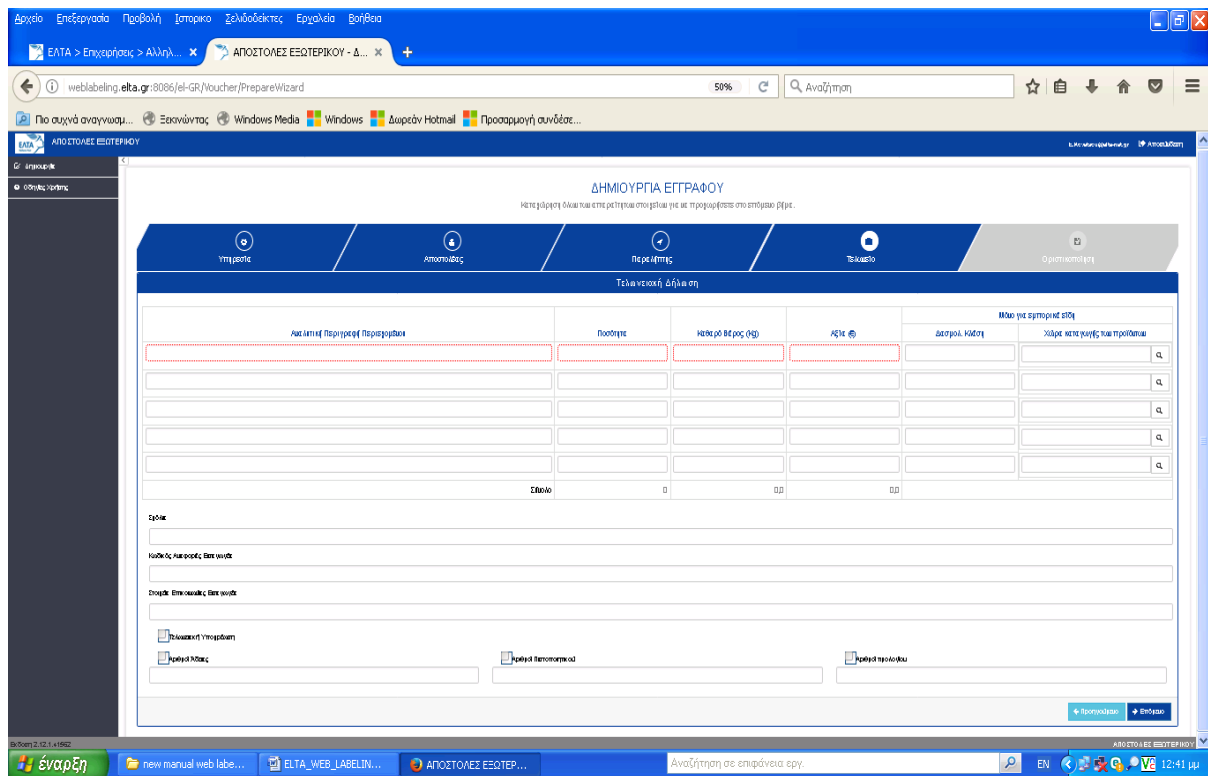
Αρχείο Επεξεργασία Προβολή Ιστορικό Σελιδοδείκτες Εργαλεία Βοήθεια

ΕΛΤΑ > Επιχειρήσεις > Αλληλ... ×
ΑΠΟΣΤΟΛΕΣ ΕΞΩΤΕΡΙΚΟΥ - Δ... ×
+

weblabeling.elta.gr:8086/el-GR/Voucher/PrepareWizard
50%
Αναζήτηση

Πιο συχνά αναγνωσμ... Ξεκινώντας Windows Media Windows Δωρεάν Hotmail Προσαρμογή συνδέσε...

ΑΠΟΣΤΟΛΕΣ ΕΞΩΤΕΡΙΚΟΥ
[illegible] Αποσύνδεση

Δημιουργία
Οδηγίες Χρήσης

ΔΗΜΙΟΥΡΓΙΑ ΕΓΓΡΑΦΟΥ
Καταχώριση όλων των απαιτούμενων στοιχείων για να προχωρήσετε στο επόμενο βήμα.

Υπηρεσία
Αποστολέας
Παραλήπτης
Τελωνείο
Οριστικοποίηση

Τελωνειακή Δήλωση

| Αναλυτική Περιγραφή Περιεχομένου | Ποσότητα | Καθαρό Βάρος (Kg) | Αξία (€) | Μόνο για εμπορικά είδη: Δασμολ. Κλάση | Μόνο για εμπορικά είδη: Χώρα καταγωγής των προϊόντων |
|---|---|---|---|---|---|
| | | | | | |
| | | | | | |
| | | | | | |
| | | | | | |
| | | | | | |
| Σύνολο | 0 | 0,0 | 0,0 | | |

Σχόλια
Κωδικός Αναφοράς Επιχείρησης
Στοιχεία Επικοινωνίας Επιχείρησης

Τελωνειακή Υποχρέωση
Αριθμοί Άδειας
Αριθμοί Πιστοποιητικού
Αριθμοί τιμολογίου

Προηγούμενο
Επόμενο

Έκδοση 2.12.1.a1562
ΑΠΟΣΤΟΛΕΣ ΕΞΩΤΕΡΙΚΟΥ

έναρξη
new manual web labe...
ELTA_WEB_LABELIN...
ΑΠΟΣΤΟΛΕΣ ΕΞΩΤΕΡ...
Αναζήτηση σε επιφάνεια εργ.
EN
12:41 μμ